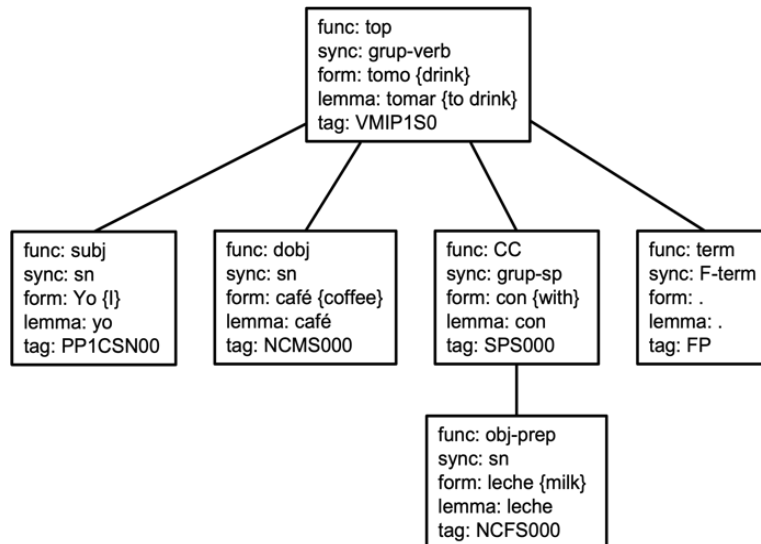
func: top
sync: grup-verb
form: tomo {drink}
lemma: tomar {to drink}
tag: VMIP1S0

func: subj
sync: sn
form: Yo {I}
lemma: yo
tag: PP1CSN00

func: dobj
sync: sn
form: café {coffee}
lemma: café
tag: NCMS000

func: CC
sync: grup-sp
form: con {with}
lemma: con
tag: SPS000

func: term
sync: F-term
form: .
lemma: .
tag: FP

func: obj-prep
sync: sn
form: leche {milk}
lemma: leche
tag: NCFS000